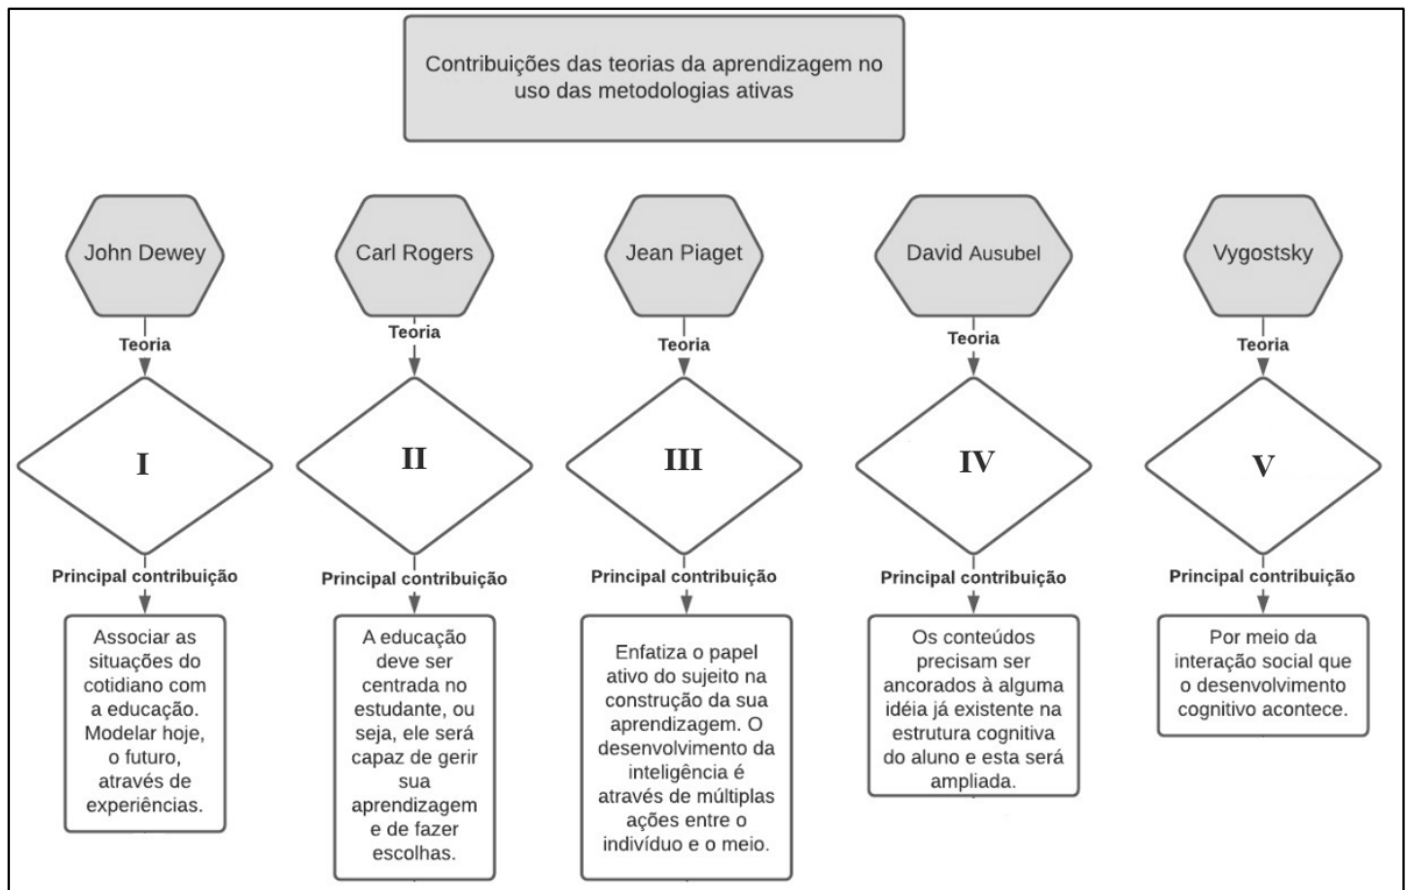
Contribuições das teorias da aprendizagem no uso das metodologias ativas

John Dewey

Teoria

I

Principal contribuição

Associar as situações do cotidiano com a educação. Modelar hoje, o futuro, através de experiências.

Carl Rogers

Teoria

II

Principal contribuição

A educação deve ser centrada no estudante, ou seja, ele será capaz de gerir sua aprendizagem e de fazer escolhas.

Jean Piaget

Teoria

III

Principal contribuição

Enfatiza o papel ativo do sujeito na construção da sua aprendizagem. O desenvolvimento da inteligência é através de múltiplas ações entre o indivíduo e o meio.

David Ausubel

Teoria

IV

Principal contribuição

Os conteúdos precisam ser ancorados à alguma idéia já existente na estrutura cognitiva do aluno e esta será ampliada.

Vygostsky

Teoria

V

Principal contribuição

Por meio da interação social que o desenvolvimento cognitivo acontece.